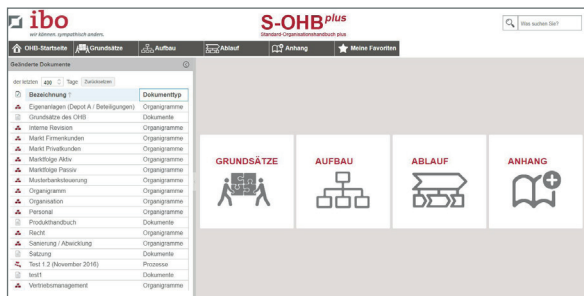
ibo
wir können. sympathisch anders.

S-OHB plus
Standard-Organisationshandbuch plus

Was suchen Sie?

OHB-Startseite
Grundsätze
Aufbau
Ablauf
Anhang
Meine Favoriten

Geänderte Dokumente

der letzten 400 Tage Zurücksetzen

| Bezeichnung | Dokumenttyp |
|---|---|
| Eigenanlagen (Depot A / Beteiligungen) | Organigramme |
| Grundsätze des OHB | Dokumente |
| Interne Revision | Organigramme |
| Markt Firmenkunden | Organigramme |
| Markt Privatkunden | Organigramme |
| Marktfolge Aktiv | Organigramme |
| Marktfolge Passiv | Organigramme |
| Musterbankssteuerung | Organigramme |
| Organigramm | Organigramme |
| Organisation | Organigramme |
| Personal | Organigramme |
| Produkthandbuch | Dokumente |
| Recht | Organigramme |
| Sanierung / Abwicklung | Organigramme |
| Satzung | Dokumente |
| Test 1.2 (November 2016) | Prozesse |
| test1 | Dokumente |
| Vertriebsmanagement | Organigramme |

GRUNDSÄTZE
AUFBAU
ABLAUF
ANHANG